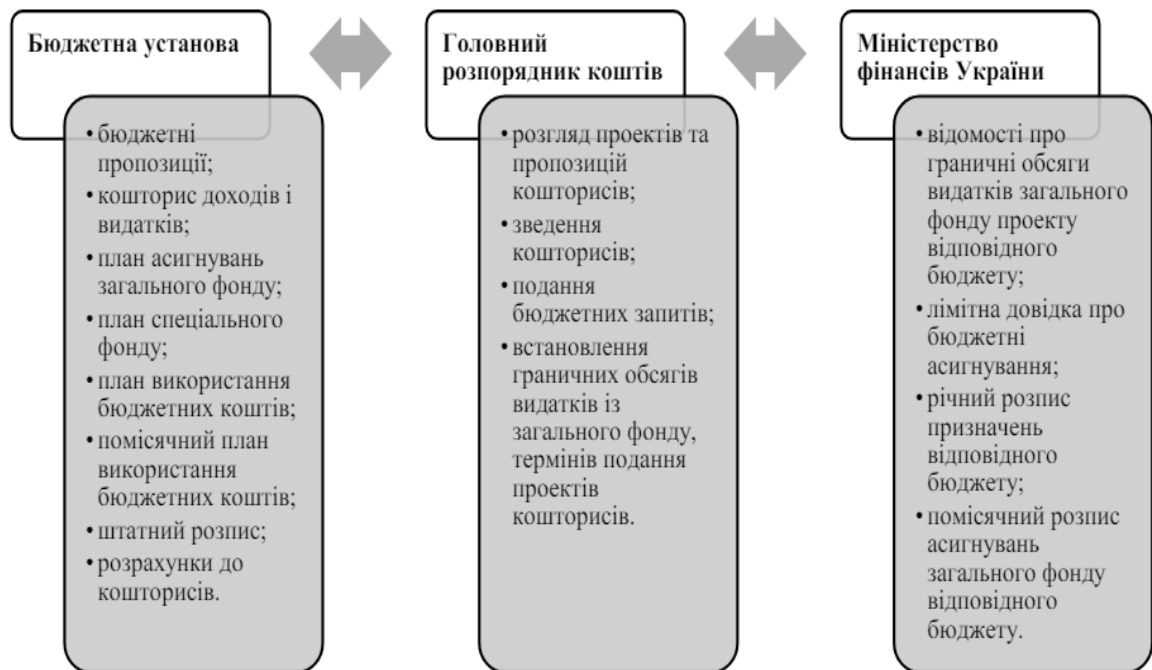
Бюджетна установа

• бюджетні пропозиції;
• кошторис доходів і видатків;
• план асигнувань загального фонду;
• план спеціального фонду;
• план використання бюджетних коштів;
• помісячний план використання бюджетних коштів;
• штатний розпис;
• розрахунки до кошторисів.

Головний розпорядник коштів

• розгляд проектів та пропозицій кошторисів;
• зведення кошторисів;
• подання бюджетних запитів;
• встановлення граничних обсягів видатків із загального фонду, термінів подання проектів кошторисів.

Міністерство фінансів України

• відомості про граничні обсяги видатків загального фонду проекту відповідного бюджету;
• лімітна довідка про бюджетні асигнування;
• річний розпис призначень відповідного бюджету;
• помісячний розпис асигнувань загального фонду відповідного бюджету.